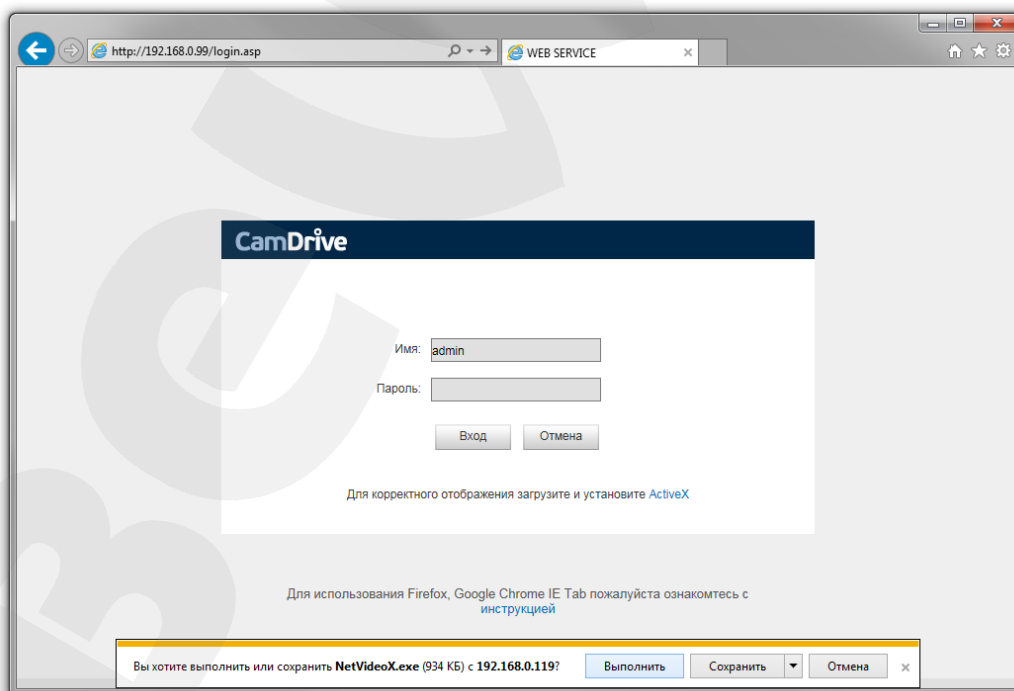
http://192.168.0.99/login.asp

WEB SERVICE

CamDrive

Имя: admin

Пароль:

Вход Отмена

Для корректного отображения загрузите и установите ActiveX

Для использования Firefox, Google Chrome IE Tab пожалуйста ознакомтесь с инструкцией

Вы хотите выполнить или сохранить NetVideoX.exe (934 КБ) с 192.168.0.119?

Выполнить Сохранить Отмена